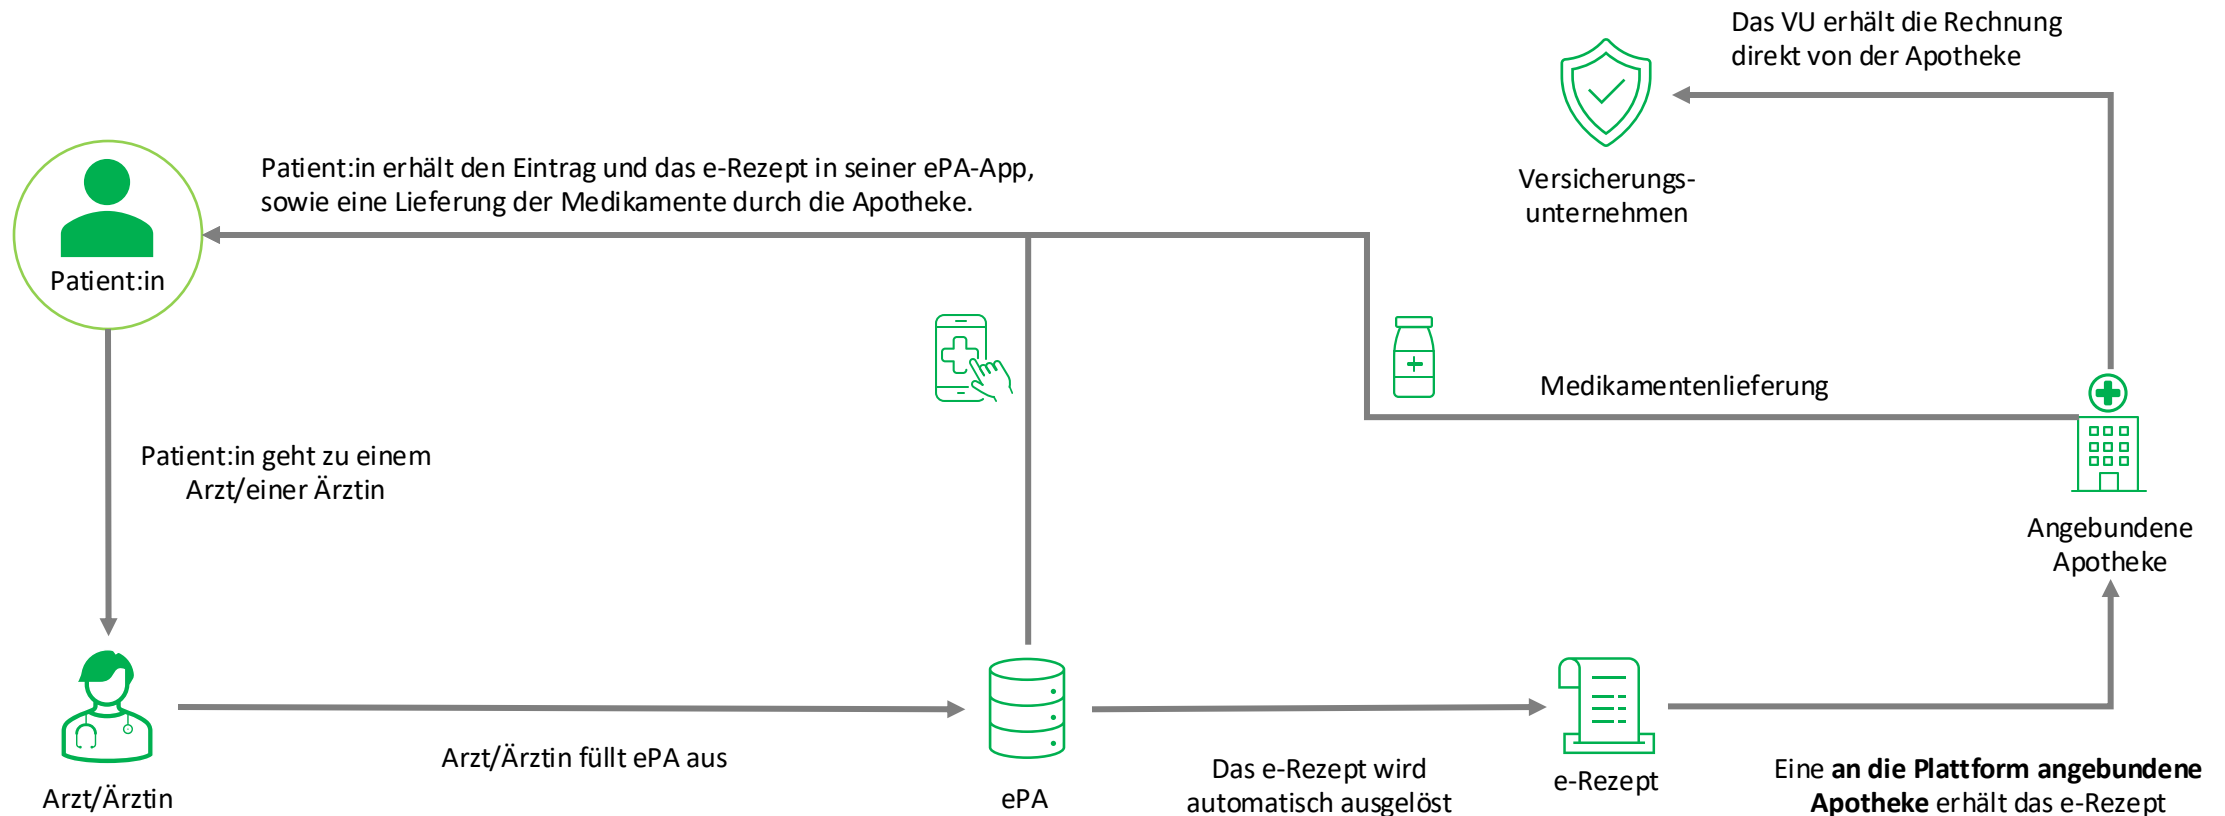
Das VU erhält die Rechnung direkt von der Apotheke

Versicherungs-unternehmen

Patient:in erhält den Eintrag und das e-Rezept in seiner ePA-App, sowie eine Lieferung der Medikamente durch die Apotheke.

Patient:in

Medikamentenlieferung

Patient:in geht zu einem Arzt/einer Ärztin

Angebundene Apotheke

Arzt/Ärztin

Arzt/Ärztin füllt ePA aus

ePA

Das e-Rezept wird automatisch ausgelöst

e-Rezept

Eine **an die Plattform angebundene Apotheke** erhält das e-Rezept